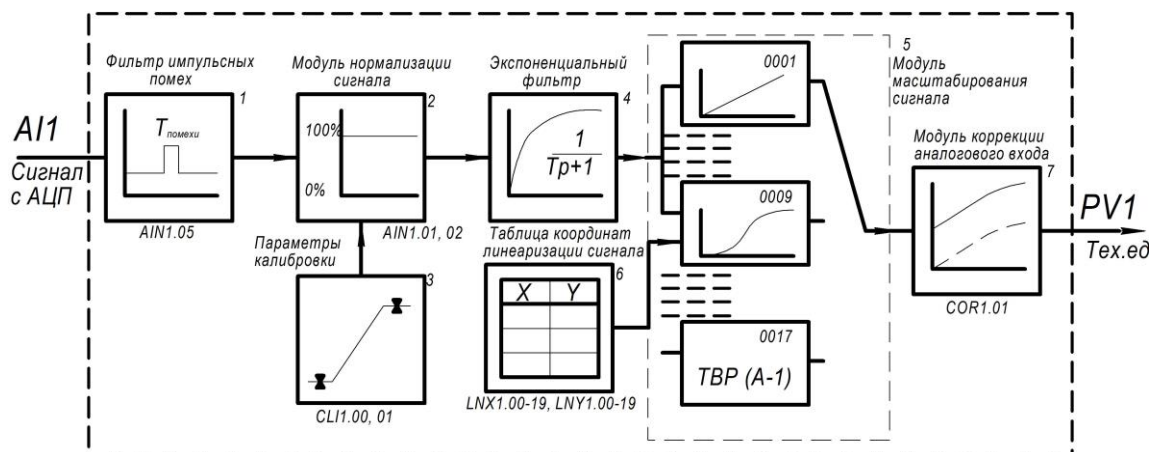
AI1
Сигнал с АЦП

Фильтр импульсных помех
1
$T_{помехи}$
AIN1.05

Модуль нормализации сигнала
2
100%
0%
AIN1.01, 02

Параметры калибровки
3
CLI1.00, 01

Экспоненциальный фильтр
4
$\frac{1}{Tp+1}$

Таблица координат линеаризации сигнала
6
| X | Y |
|---|---|
| | |
| | |
| | |
LNX1.00-19, LNY1.00-19

0001
0009
0017
ТВР (А-1)

5
Модуль масштабирования сигнала

Модуль коррекции аналогового входа
7
COR1.01

PV1
Тех.ед